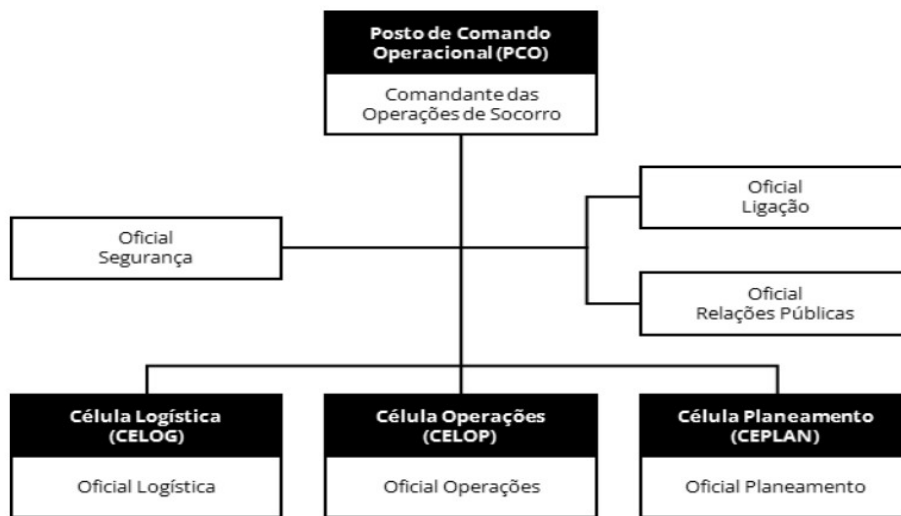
Posto de Comando Operacional (PCO)

Comandante das Operações de Socorro

Oficial Segurança

Oficial Ligação

Oficial Relações Públicas

Célula Logística (CELOG)

Oficial Logística

Célula Operações (CELOP)

Oficial Operações

Célula Planeamento (CEPLAN)

Oficial Planeamento